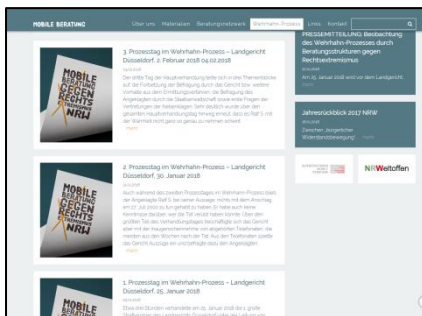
MOBILE BERATUNG

Über uns Materialien Beratungsnetzwerk Wehrhahn-Prozess Links Kontakt

3. Prozesstag im Wehrhahn-Prozess – Landgericht Düsseldorf, 2. Februar 2018 04.02.2018

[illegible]

2. Prozesstag im Wehrhahn-Prozess – Landgericht Düsseldorf, 30. Januar 2018

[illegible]

1. Prozesstag im Wehrhahn-Prozess – Landgericht Düsseldorf, 25. Januar 2018

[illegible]

PRESSEMITTEILUNG: Beobachtung des Wehrhahn-Prozesses durch Beratungsstrukturen gegen Rechtsextremismus

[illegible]

Jahresrückblick 2017 NRW

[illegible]

NRWeltoffen